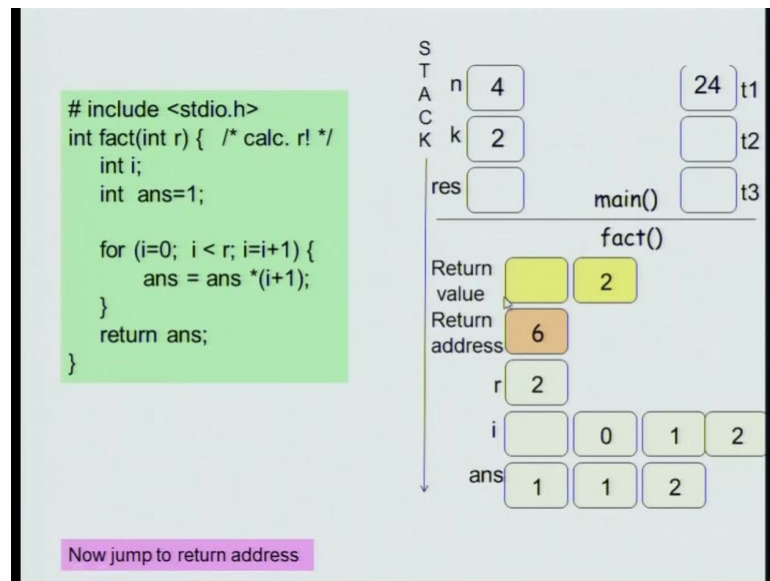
# include <stdio.h>
int fact(int r) { /* calc. r! */
int i;
int ans=1;

for (i=0; i < r; i=i+1) {
ans = ans *(i+1);
}
return ans;
}

STACK

n 4

24 t1

k 2

t2

res

main()

t3

fact()

Return value

2

Return address 6

r 2

i 0 1 2

ans 1 1 2

Now jump to return address